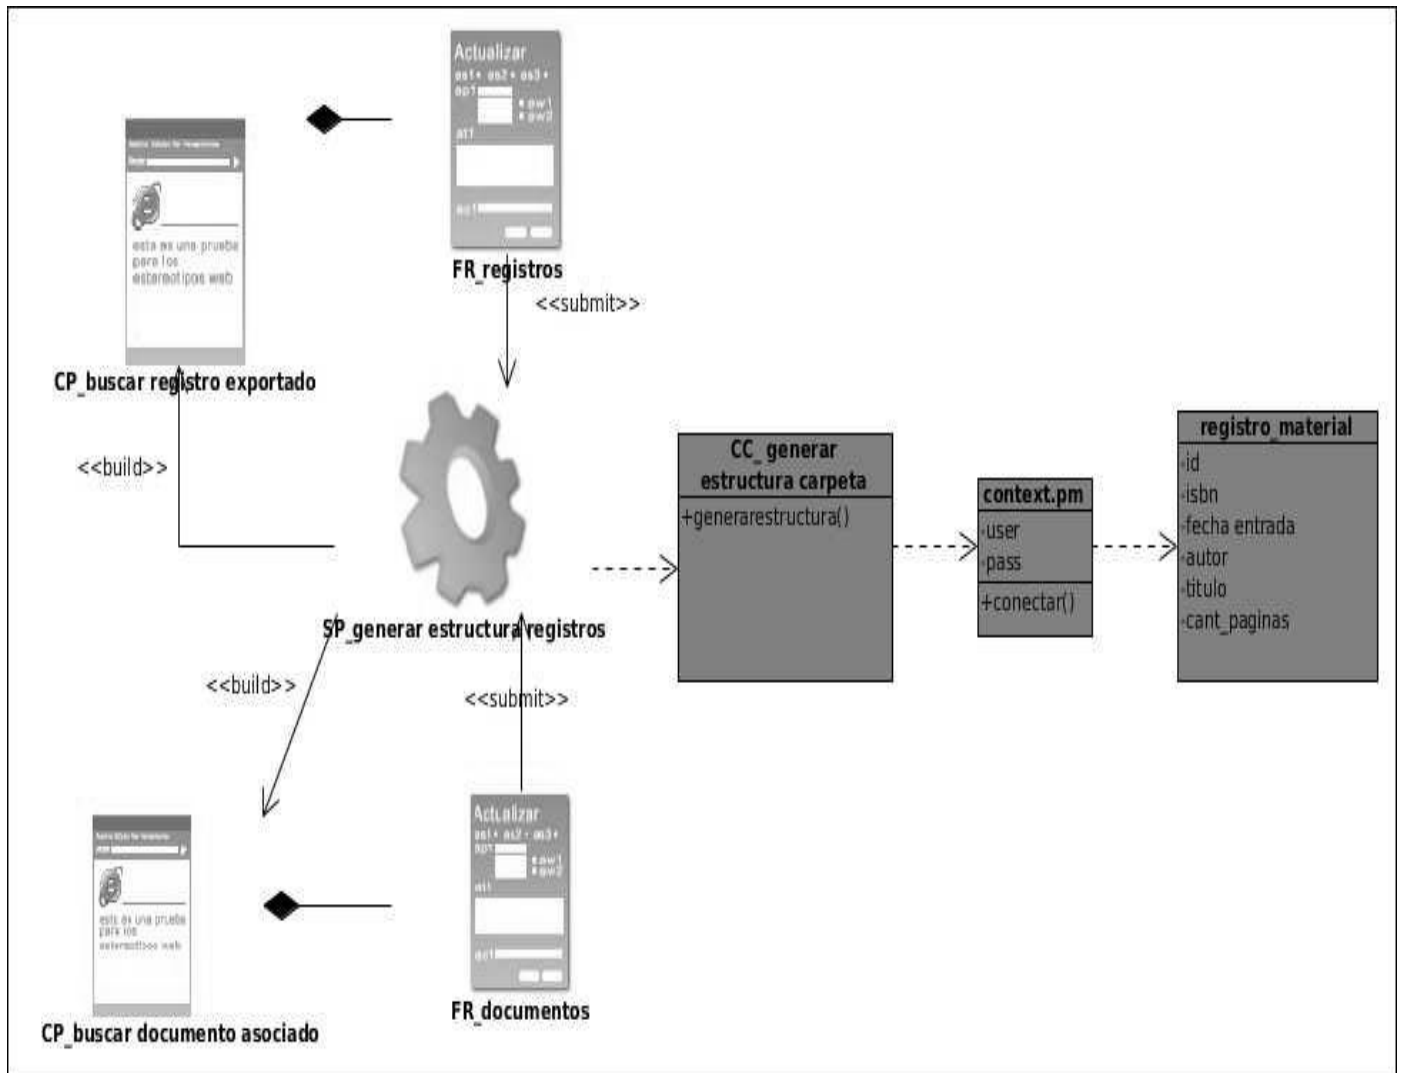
Actualizar

FR_registros

<<submit>>

esta es una prueba para los esteroetipos web

CP_buscar registro exportado

<<build>>

SP_generar estructura registros

CC_generar estructura carpeta

+generarestructura()

context.pm

-user
-pass

+conectar()

registro_material

-id
-isbn
-fecha entrada
-autor
-titulo
-cant_paginas

<<build>>

<<submit>>

Actualizar

esta es una prueba para los esteroetipos web

CP_buscar documento asociado

FR_documentos